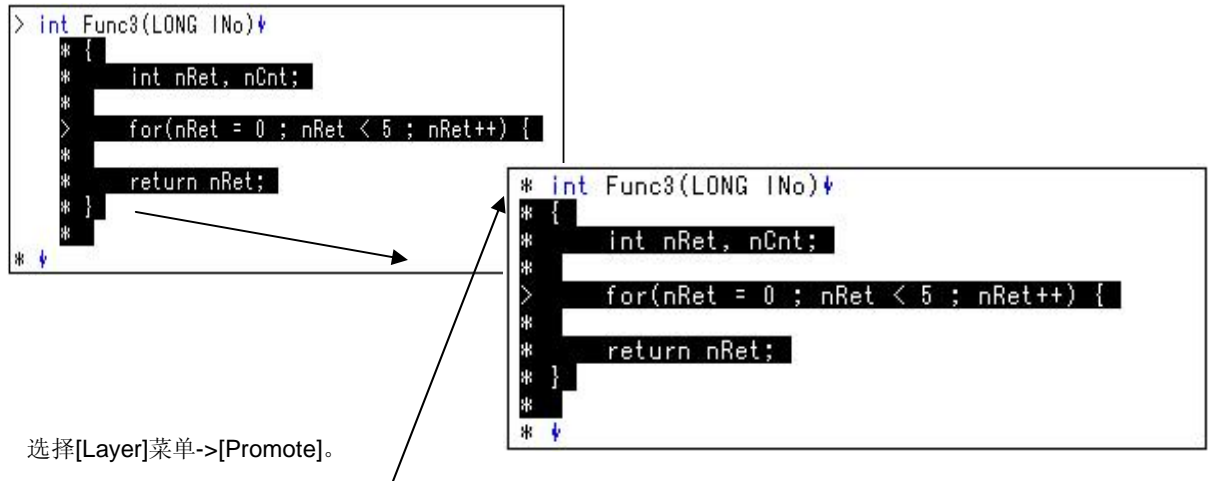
> int Func3(LONG lNo)
* {
*     int nRet, nCnt;
*
>     for(nRet = 0 ; nRet < 5 ; nRet++) {
*
*     return nRet;
* }
*
*

* int Func3(LONG lNo)
* {
*     int nRet, nCnt;
*
>     for(nRet = 0 ; nRet < 5 ; nRet++) {
*
*     return nRet;
* }
*
*

选择[Layer]菜单->[Promote]。